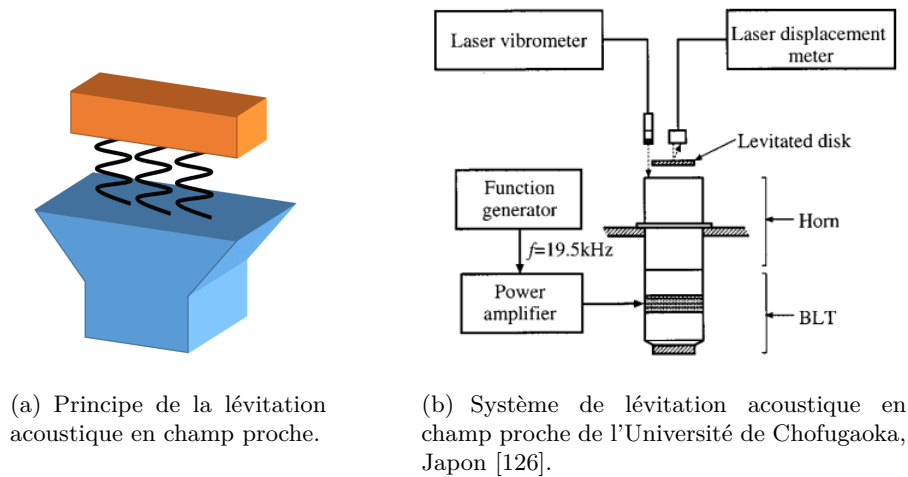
Laser vibrometer

Laser displacement meter

Levitated disk

Function generator

$f$=19.5kHz

Horn

Power amplifier

BLT

(a) Principe de la lévitation acoustique en champ proche.

(b) Système de lévitation acoustique en champ proche de l'Université de Chofugaoka, Japon [126].